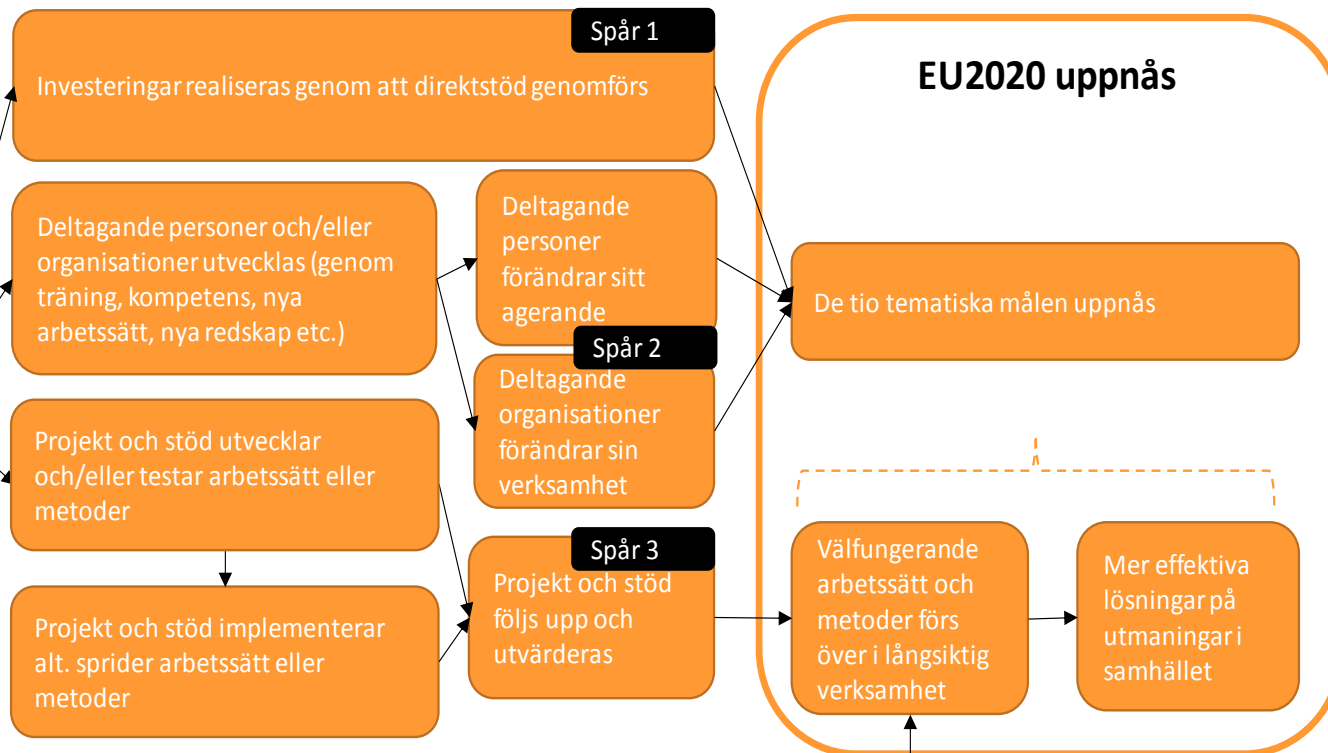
Spår 1

Investeringar realiseras genom att direktstöd genomförs

EU2020 uppnås

Deltagande personer och/eller organisationer utvecklas (genom träning, kompetens, nya arbetssätt, nya redskap etc.)

Deltagande personer förändrar sitt agerande

De tio tematiska målen uppnås

Spår 2

Deltagande organisationer förändrar sin verksamhet

Projekt och stöd utvecklar och/eller testar arbetssätt eller metoder

Spår 3

Projekt och stöd följs upp och utvärderas

Välfungerande arbetssätt och metoder förs över i långsiktig verksamhet

Mer effektiva lösningar på utmaningar i samhället

Projekt och stöd implementerar alt. sprider arbetssätt eller metoder